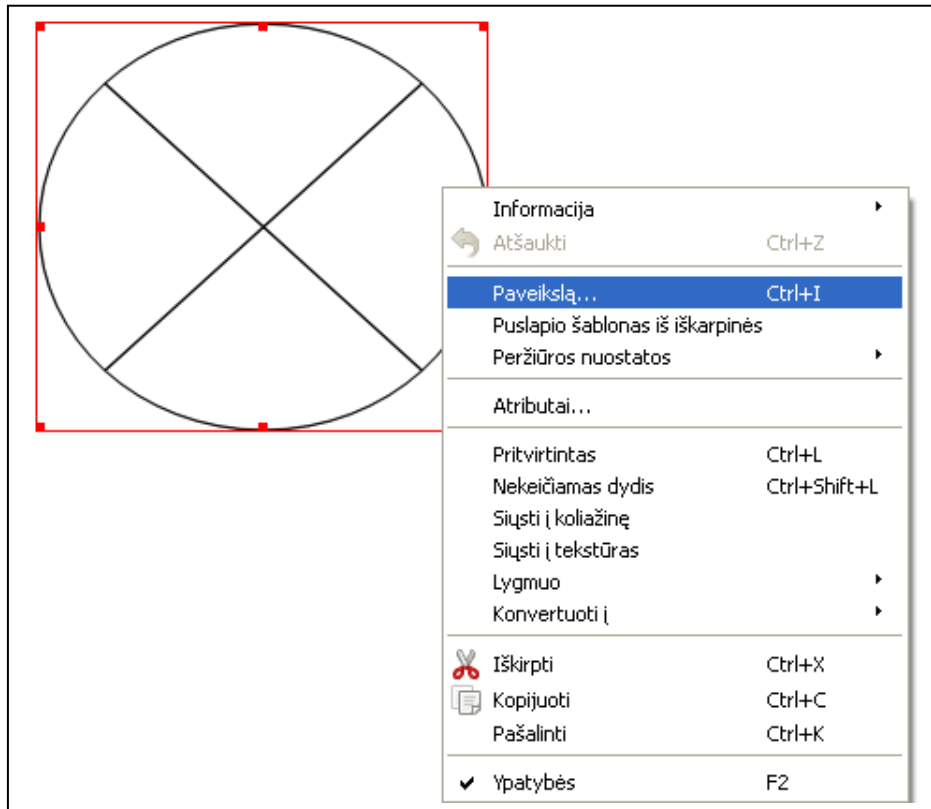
Informacija
Atšaukti Ctrl+Z
Paveikslą... Ctrl+I
Puslapio šablonas iš iškarpinės
Peržiūros nuostatos
Atributai...
Pritvirtintas Ctrl+L
Nekeičiamas dydis Ctrl+Shift+L
Siųsti į koliažinę
Siųsti į tekstūras
Lygmuo
Konvertuoti į
Iškirpti Ctrl+X
Kopijuoti Ctrl+C
Pašalinti Ctrl+K
Ypatybės F2